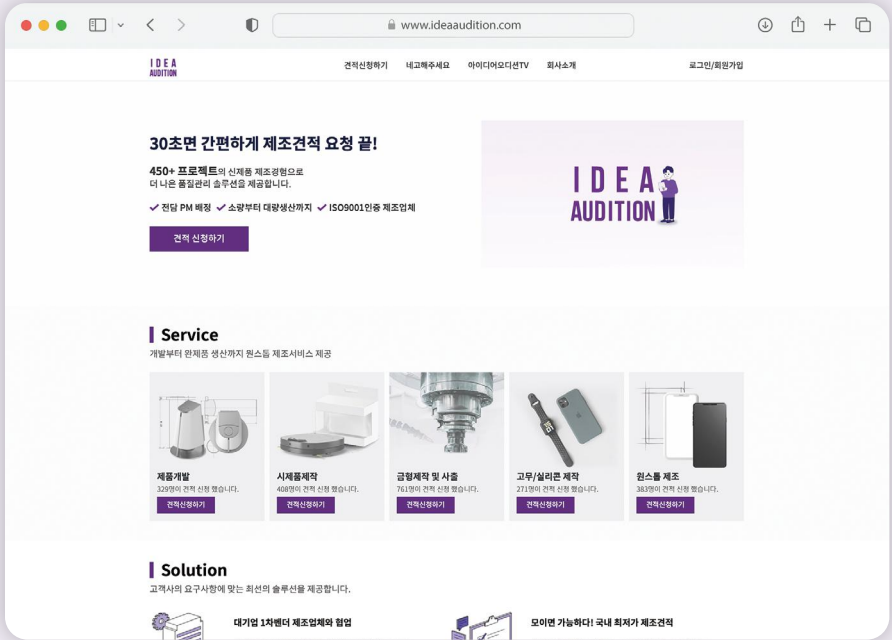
www.ideaaudition.com

IDEA AUDITION

견적신청하기 네고해주세요 아이디어오디션TV 회사소개 로그인/회원가입

30초면 간편하게 제조견적 요청 끝!

450+ 프로젝트의 신제품 제조경험으로
더 나은 품질관리 솔루션을 제공합니다.

✔ 전담 PM 배정 ✔ 소량부터 대량생산까지 ✔ ISO9001인증 제조업체

견적 신청하기

IDEA AUDITION

Service

개발부터 완제품 생산까지 원스톱 제조서비스 제공

제품개발
329명이 견적 신청 했습니다.
견적신청하기

시제품제작
408명이 견적 신청 했습니다.
견적신청하기

금형제작 및 사출
761명이 견적 신청 했습니다.
견적신청하기

고무/실리콘 제작
271명이 견적 신청 했습니다.
견적신청하기

원스톱 제조
383명이 견적 신청 했습니다.
견적신청하기

Solution

고객사의 요구사항에 맞는 최선의 솔루션을 제공합니다.

대기업 1차벤더 제조업체와 협업

모이면 가능하다! 국내 최저가 제조견적